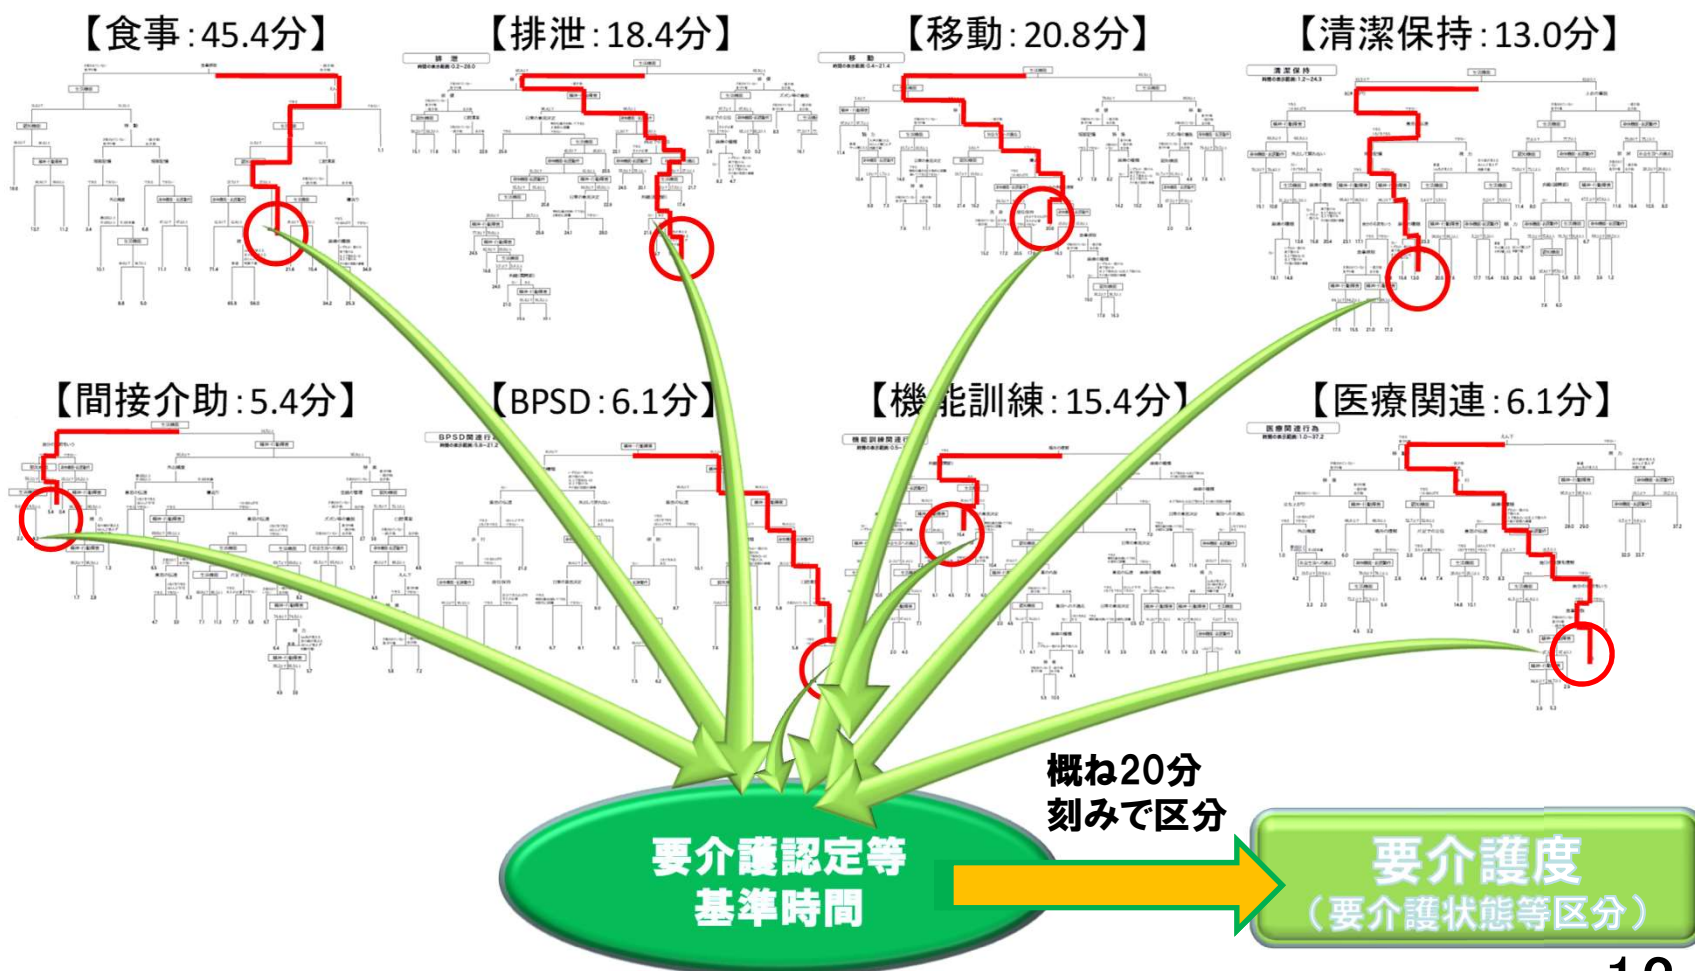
【食事:45.4分】

【排泄:18.4分】

【移動:20.8分】

【清潔保持:13.0分】

【間接介助:5.4分】

【BPSD:6.1分】

【機能訓練:15.4分】

【医療関連:6.1分】

概ね20分
刻みで区分

要介護認定等
基準時間

要介護度
(要介護状態等区分)

10